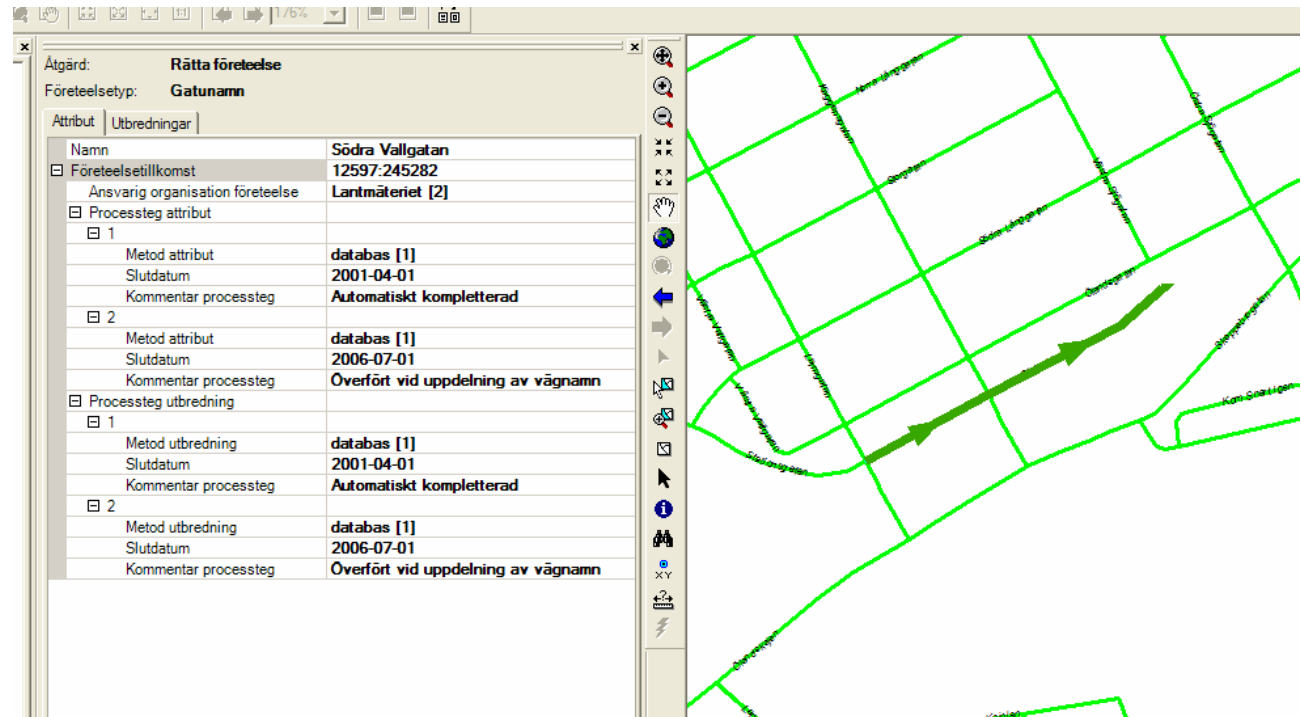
176%

Åtgärd: Rätta företeelse

Företeelsetyp: Gatunamn

Attribut | Utbredningar

| | |
|---|---|
| Namn | Södra Vallgatan |
| ⊟ Företeelsetillkomst | 12597:245282 |
| Ansvarig organisation företeelse | Lantmäteriet [2] |
| ⊟ Processteg attribut | |
| ⊟ 1 | |
| Metod attribut | databas [1] |
| Slutdatum | 2001-04-01 |
| Kommentar processteg | Automatiskt kompletterad |
| ⊟ 2 | |
| Metod attribut | databas [1] |
| Slutdatum | 2006-07-01 |
| Kommentar processteg | Överfört vid uppdelning av vägnamn |
| ⊟ Processteg utbredning | |
| ⊟ 1 | |
| Metod utbredning | databas [1] |
| Slutdatum | 2001-04-01 |
| Kommentar processteg | Automatiskt kompletterad |
| ⊟ 2 | |
| Metod utbredning | databas [1] |
| Slutdatum | 2006-07-01 |
| Kommentar processteg | Överfört vid uppdelning av vägnamn |

XY